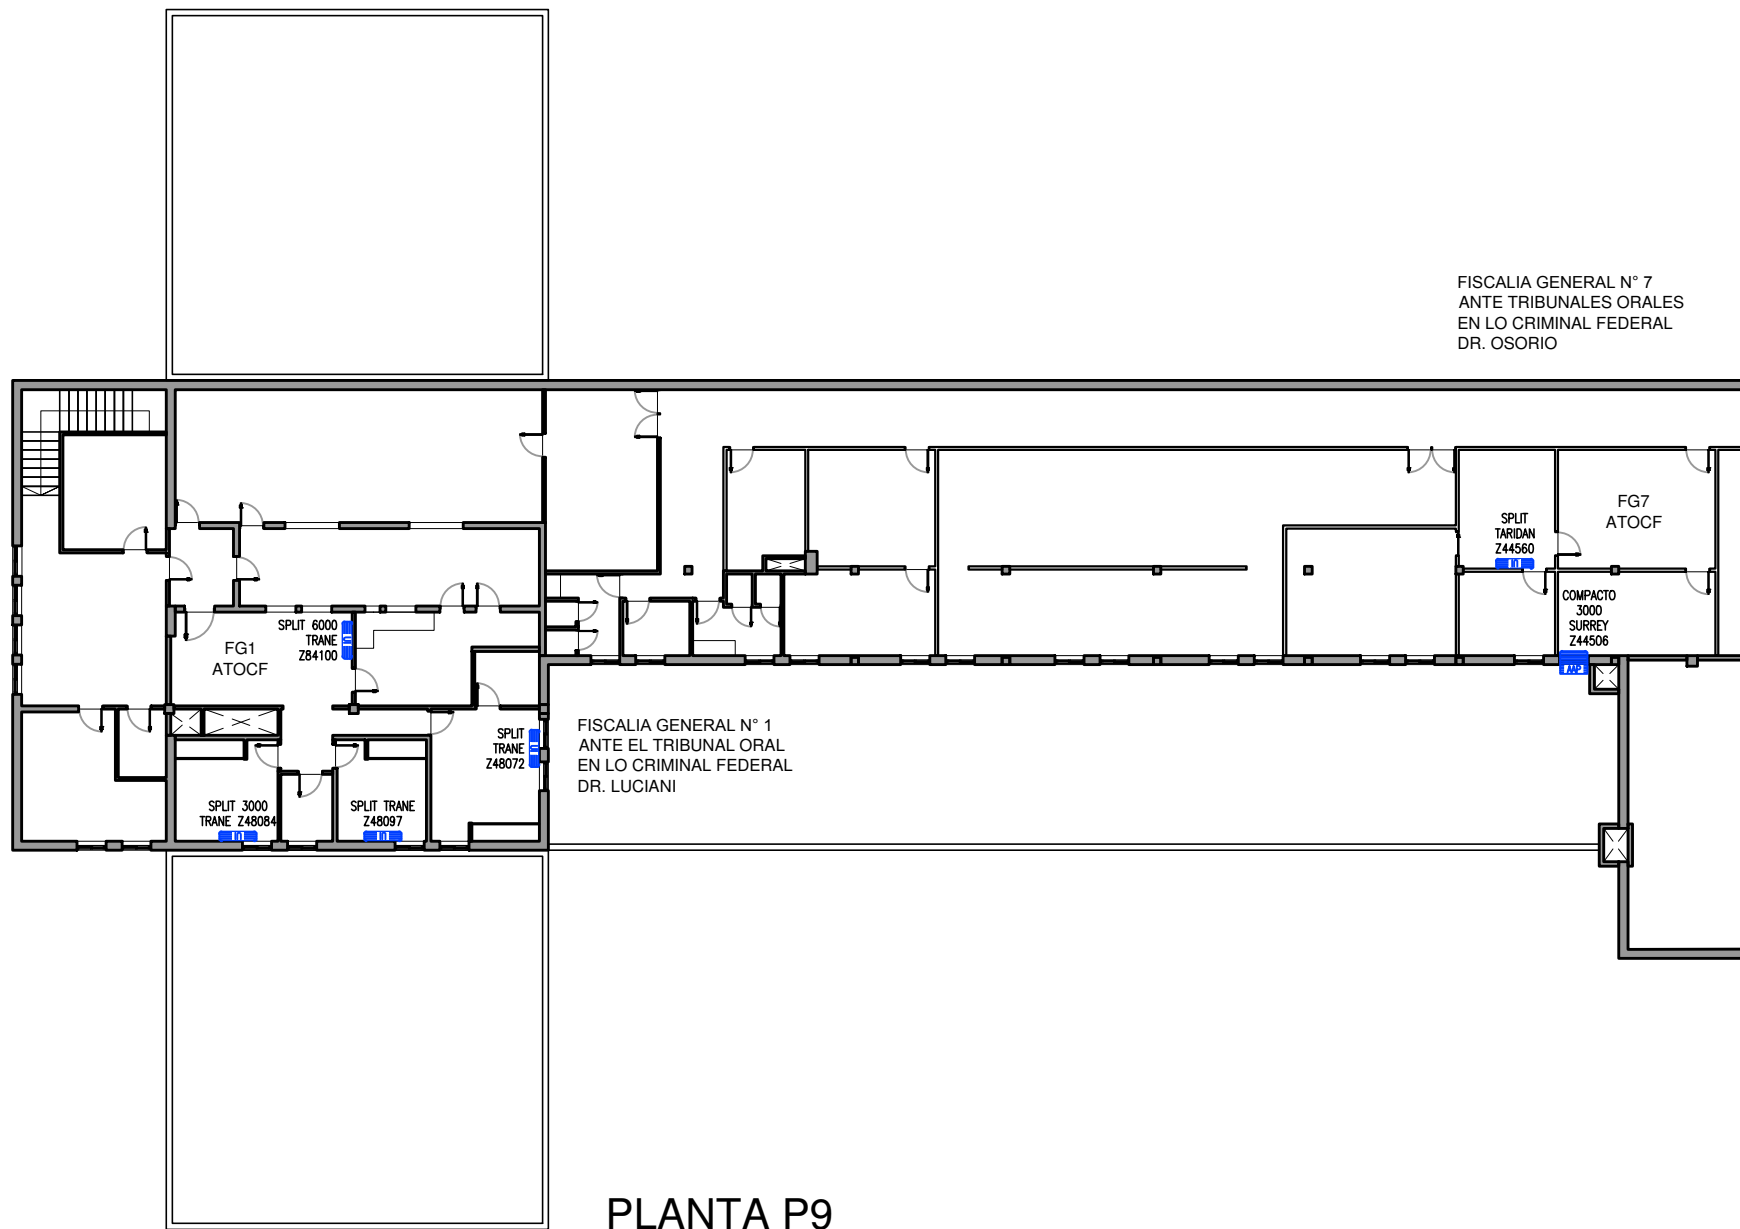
FISCALIA GENERAL N° 7
ANTE TRIBUNALES ORALES
EN LO CRIMINAL FEDERAL
DR. OSORIO

FG7
ATOCF

SPLIT
TARIDAN
Z44560

COMPACTO
3000
SURREY
Z44506

SPLIT 6000
TRANE
Z84100

FG1
ATOCF

SPLIT
TRANE
Z48072

FISCALIA GENERAL N° 1
ANTE EL TRIBUNAL ORAL
EN LO CRIMINAL FEDERAL
DR. LUCIANI

SPLIT 3000
TRANE Z48084

SPLIT TRANE
Z48097

PLANTA P9